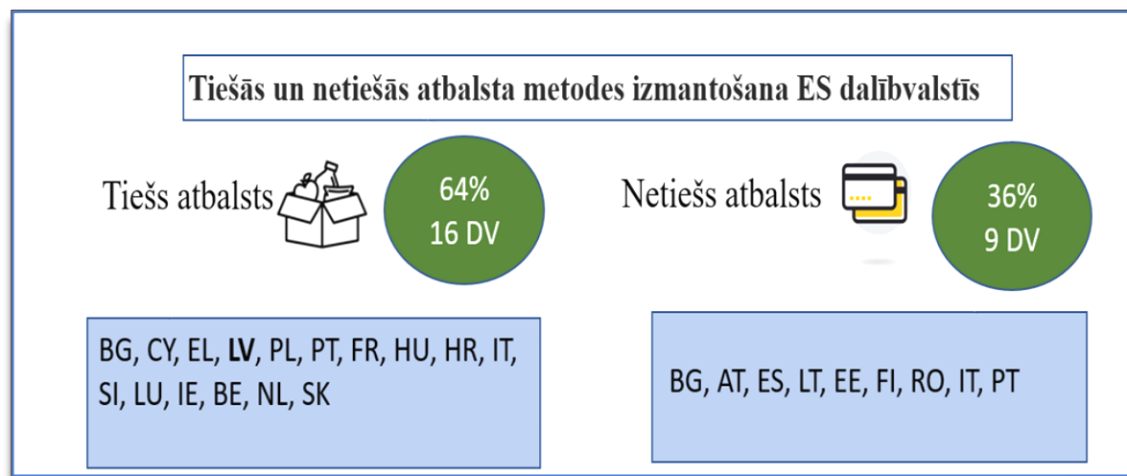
Tiešās un netiešās atbalsta metodes izmantošana ES dalībvalstīs

Tiešs atbalsts

64%
16 DV

Netiešs atbalsts

36%
9 DV

BG, CY, EL, LV, PL, PT, FR, HU, HR, IT, SI, LU, IE, BE, NL, SK

BG, AT, ES, LT, EE, FI, RO, IT, PT